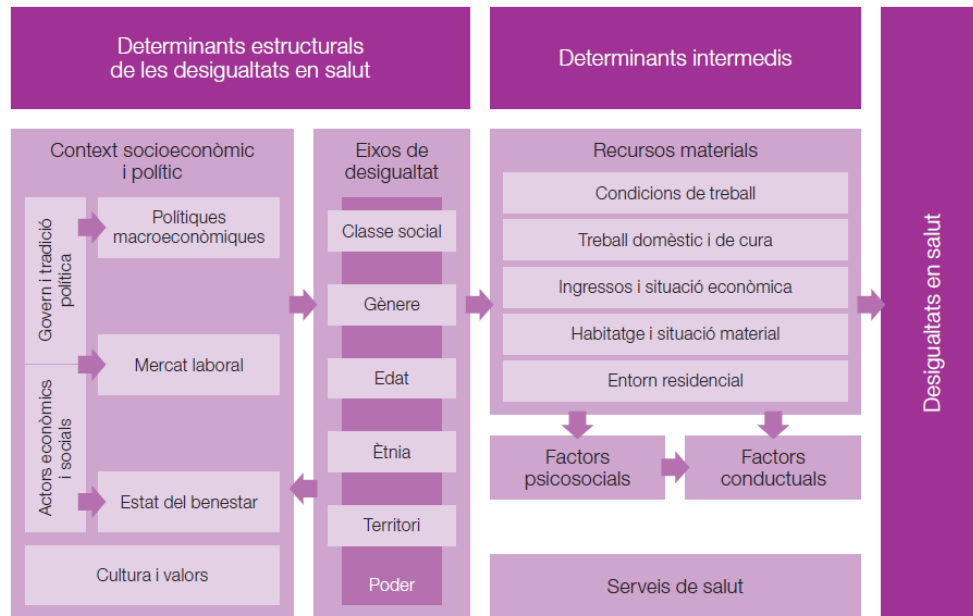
Determinants estructurals de les desigualtats en salut

Determinants intermedis

Desigualtats en salut

Context socioeconòmic i polític

Govern i tradició política

Actors econòmics i socials

Polítiques macroeconòmiques

Mercat laboral

Estat del benestar

Cultura i valors

Eixos de desigualtat

Classe social

Gènere

Edat

Ètnia

Territori

Poder

Recursos materials

Condicions de treball

Treball domèstic i de cura

Ingressos i situació econòmica

Habitatge i situació material

Entorn residencial

Factors psicosocials

Factors conductuals

Serveis de salut